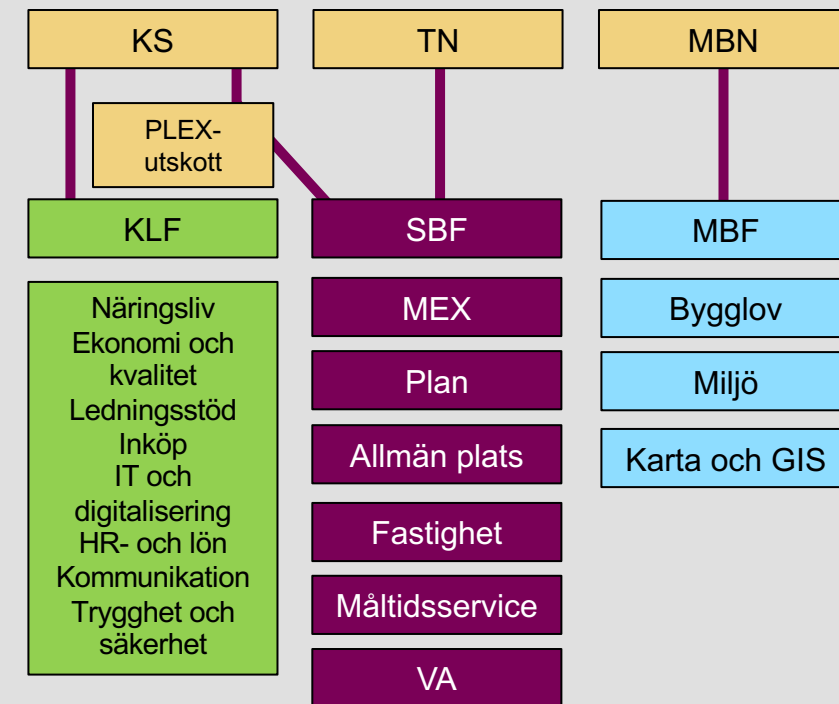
KS

TN

MBN

PLEX-utskott

KLF

SBF

MBF

Näringsliv
Ekonomi och kvalitet
Ledningsstöd
Inköp
IT och digitalisering
HR- och lön
Kommunikation
Trygghet och säkerhet

MEX

Plan

Allmän plats

Fastighet

Måltidsservice

VA

Bygglov

Miljö

Karta och GIS